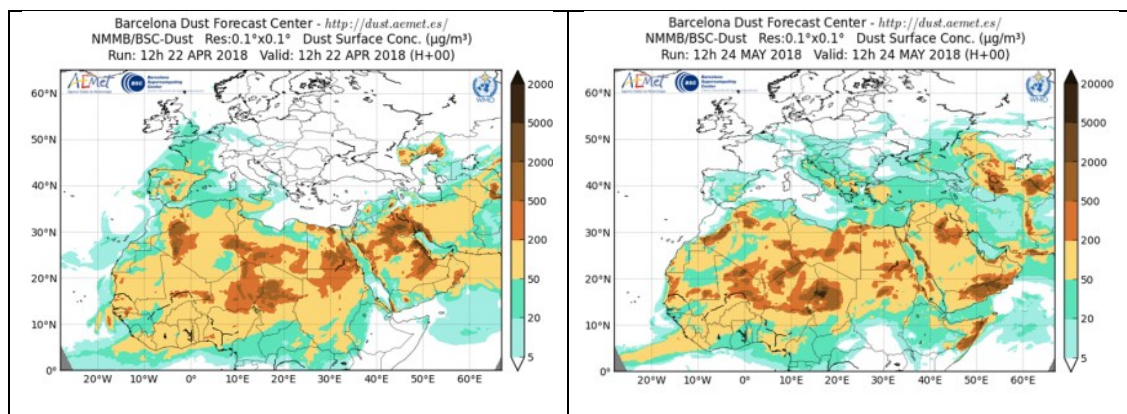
Barcelona Dust Forecast Center - http://dust.aemet.es/
NMMB/BSC-Dust Res:0.1°x0.1° Dust Surface Conc. (µg/m³)
Run: 12h 22 APR 2018 Valid: 12h 22 APR 2018 (H+00)

AEMET
bsc Barcelona Supercomputing Center
WMO

60°N
50°N
40°N
30°N
20°N
10°N
0°
20°W 10°W 0° 10°E 20°E 30°E 40°E 50°E 60°E

2000
5000
2000
500
200
50
20
5

Barcelona Dust Forecast Center - http://dust.aemet.es/
NMMB/BSC-Dust Res:0.1°x0.1° Dust Surface Conc. (µg/m³)
Run: 12h 24 MAY 2018 Valid: 12h 24 MAY 2018 (H+00)

AEMET
bsc Barcelona Supercomputing Center
WMO

60°N
50°N
40°N
30°N
20°N
10°N
0°
20°W 10°W 0° 10°E 20°E 30°E 40°E 50°E 60°E

20000
5000
2000
500
200
50
20
5